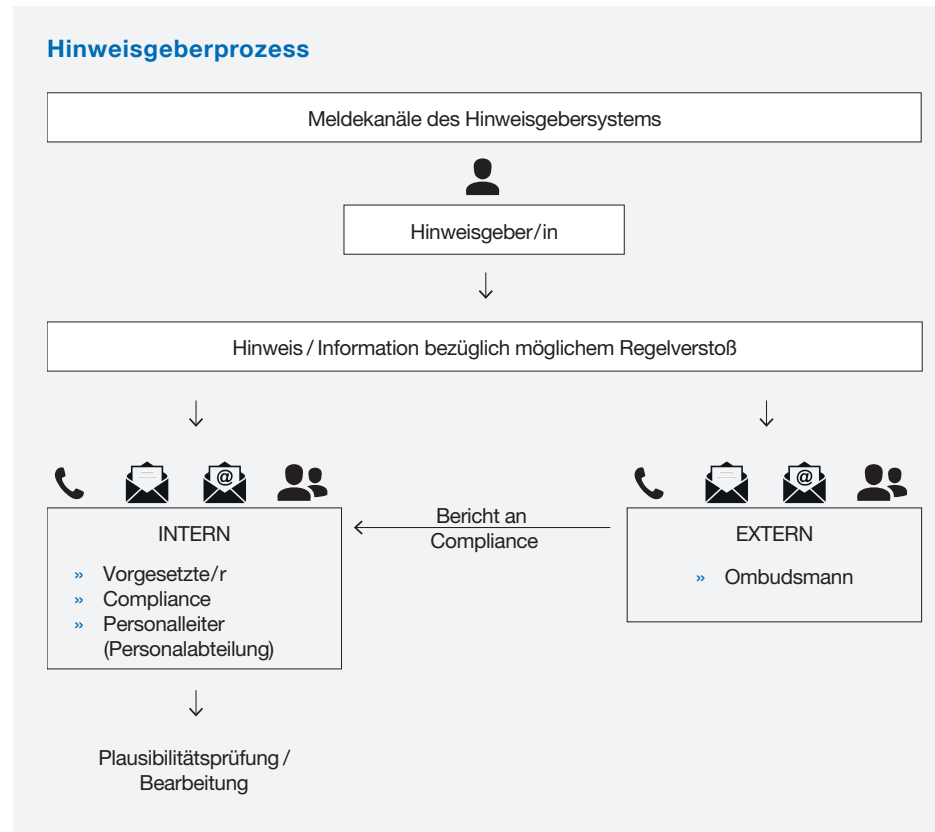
Hinweisgeberprozess

Meldekanäle des Hinweisgebersystems

Hinweisgeber/in

Hinweis / Information bezüglich möglichem Regelverstoß

INTERN

» Vorgesetzte/r
» Compliance
» Personalleiter (Personalabteilung)

Bericht an Compliance

EXTERN

» Ombudsmann

Plausibilitätsprüfung / Bearbeitung